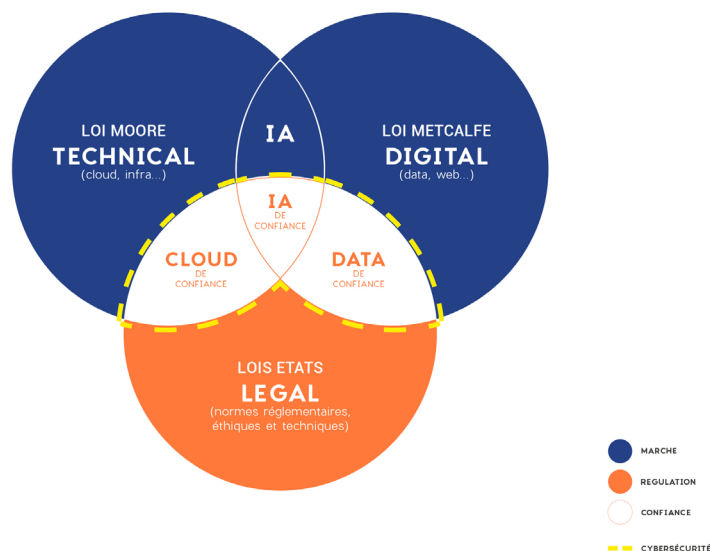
LOI MOORE
TECHNICAL
(cloud, infra...)

IA

LOI METCALFE
DIGITAL
(data, web...)

IA
DE CONFIANCE

CLOUD
DE CONFIANCE

DATA
DE CONFIANCE

LOIS ETATS
LEGAL
(normes réglementaires, éthiques et techniques)

MARCHE
REGULATION
CONFIANCE
CYBERSÉCURITÉ